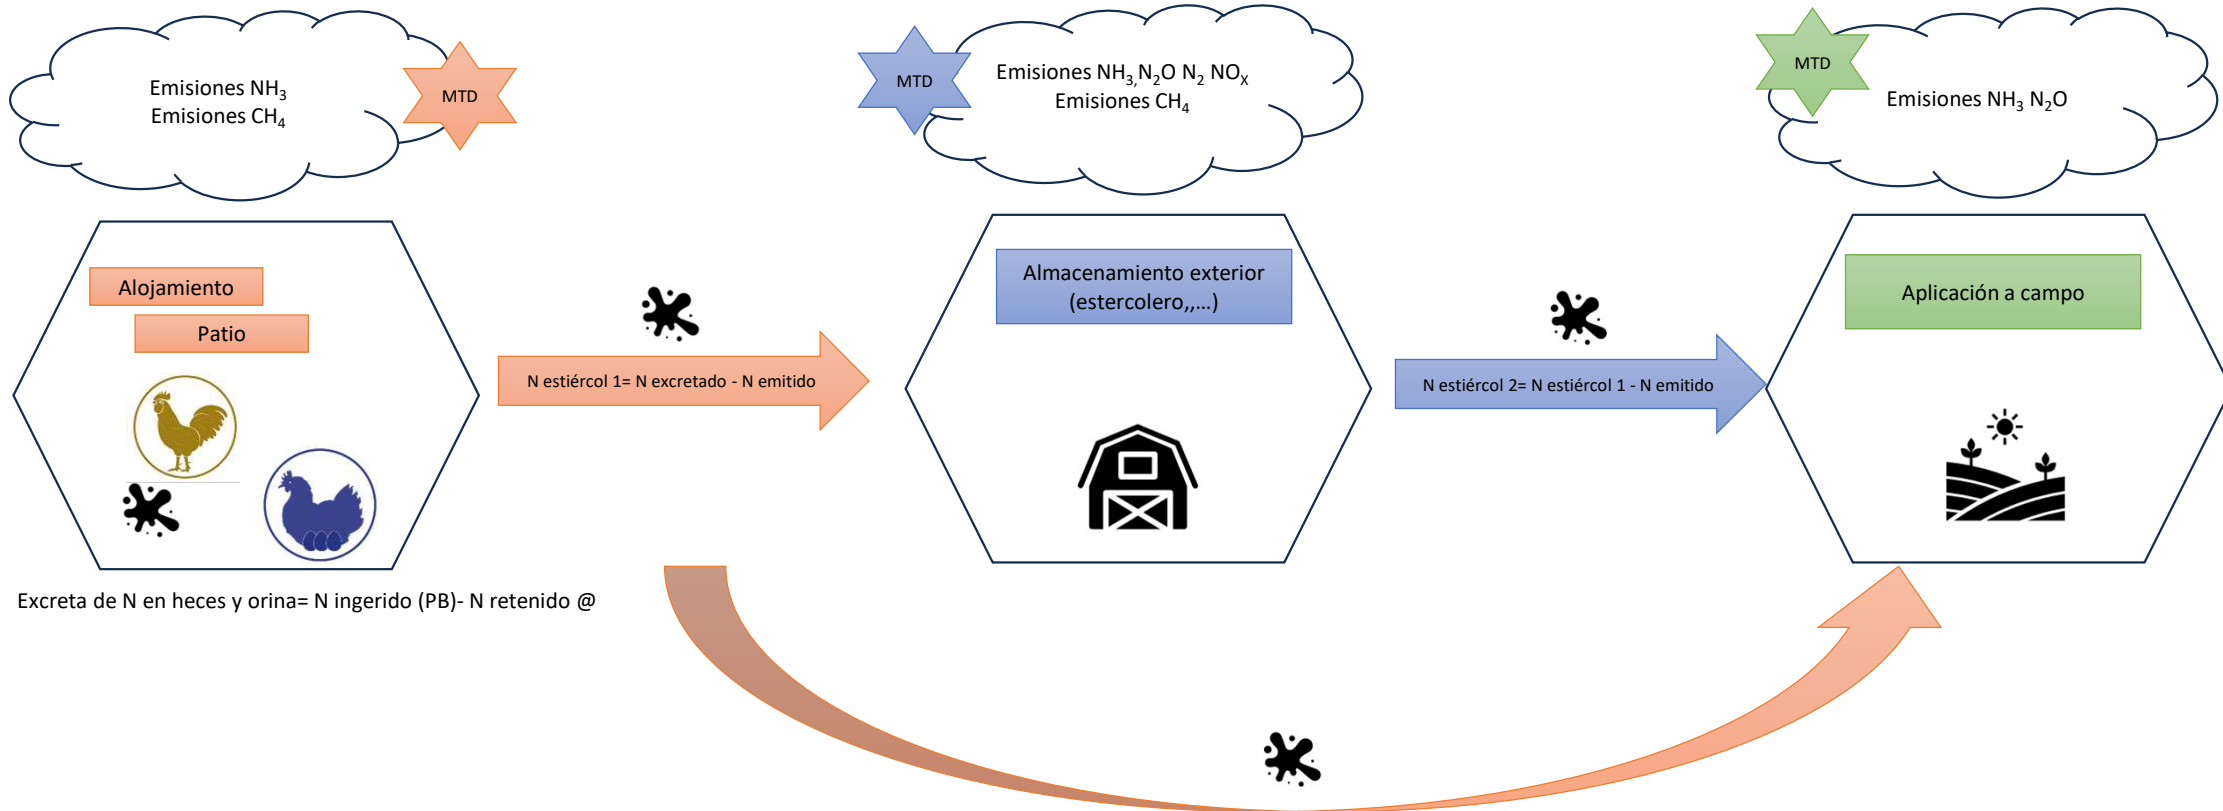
Emisiones $NH_3$
Emisiones $CH_4$

MTD

MTD

Emisiones $NH_3$, $N_2O$ $N_2$ $NO_X$
Emisiones $CH_4$

MTD

Emisiones $NH_3$ $N_2O$

Alojamiento

Patio

N estiércol 1= N excretado - N emitido

Almacenamiento exterior (estercolero,,...)

N estiércol 2= N estiércol 1 - N emitido

Aplicación a campo

Excreta de N en heces y orina= N ingerido (PB)- N retenido @